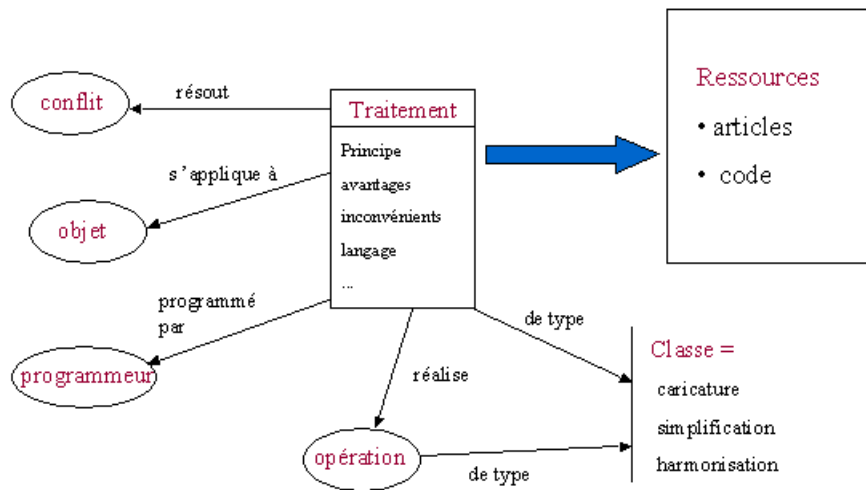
conflit

résout

Traitement

Principe
avantages
inconvénients
langage
...

Ressources
• articles
• code

s'applique à

objet

programmé par

programmeur

de type

réalise

Classe =
caricature
simplification
harmonisation

opération

de type